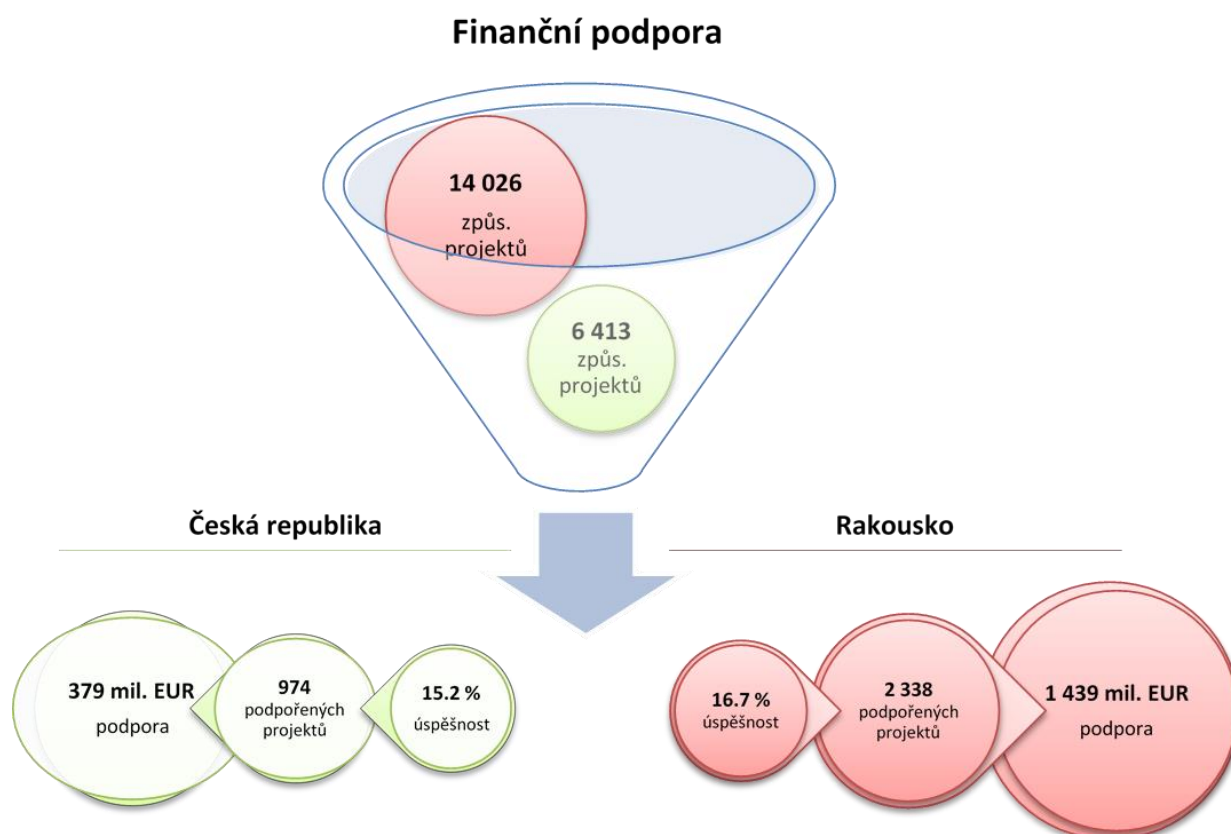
Finanční podpora

14 026
způs. projektů

6 413
způs. projektů

Česká republika

Rakousko

379 mil. EUR
podpora

974
podpořených projektů

15.2 %
úspěšnost

16.7 %
úspěšnost

2 338
podpořených projektů

1 439 mil. EUR
podpora